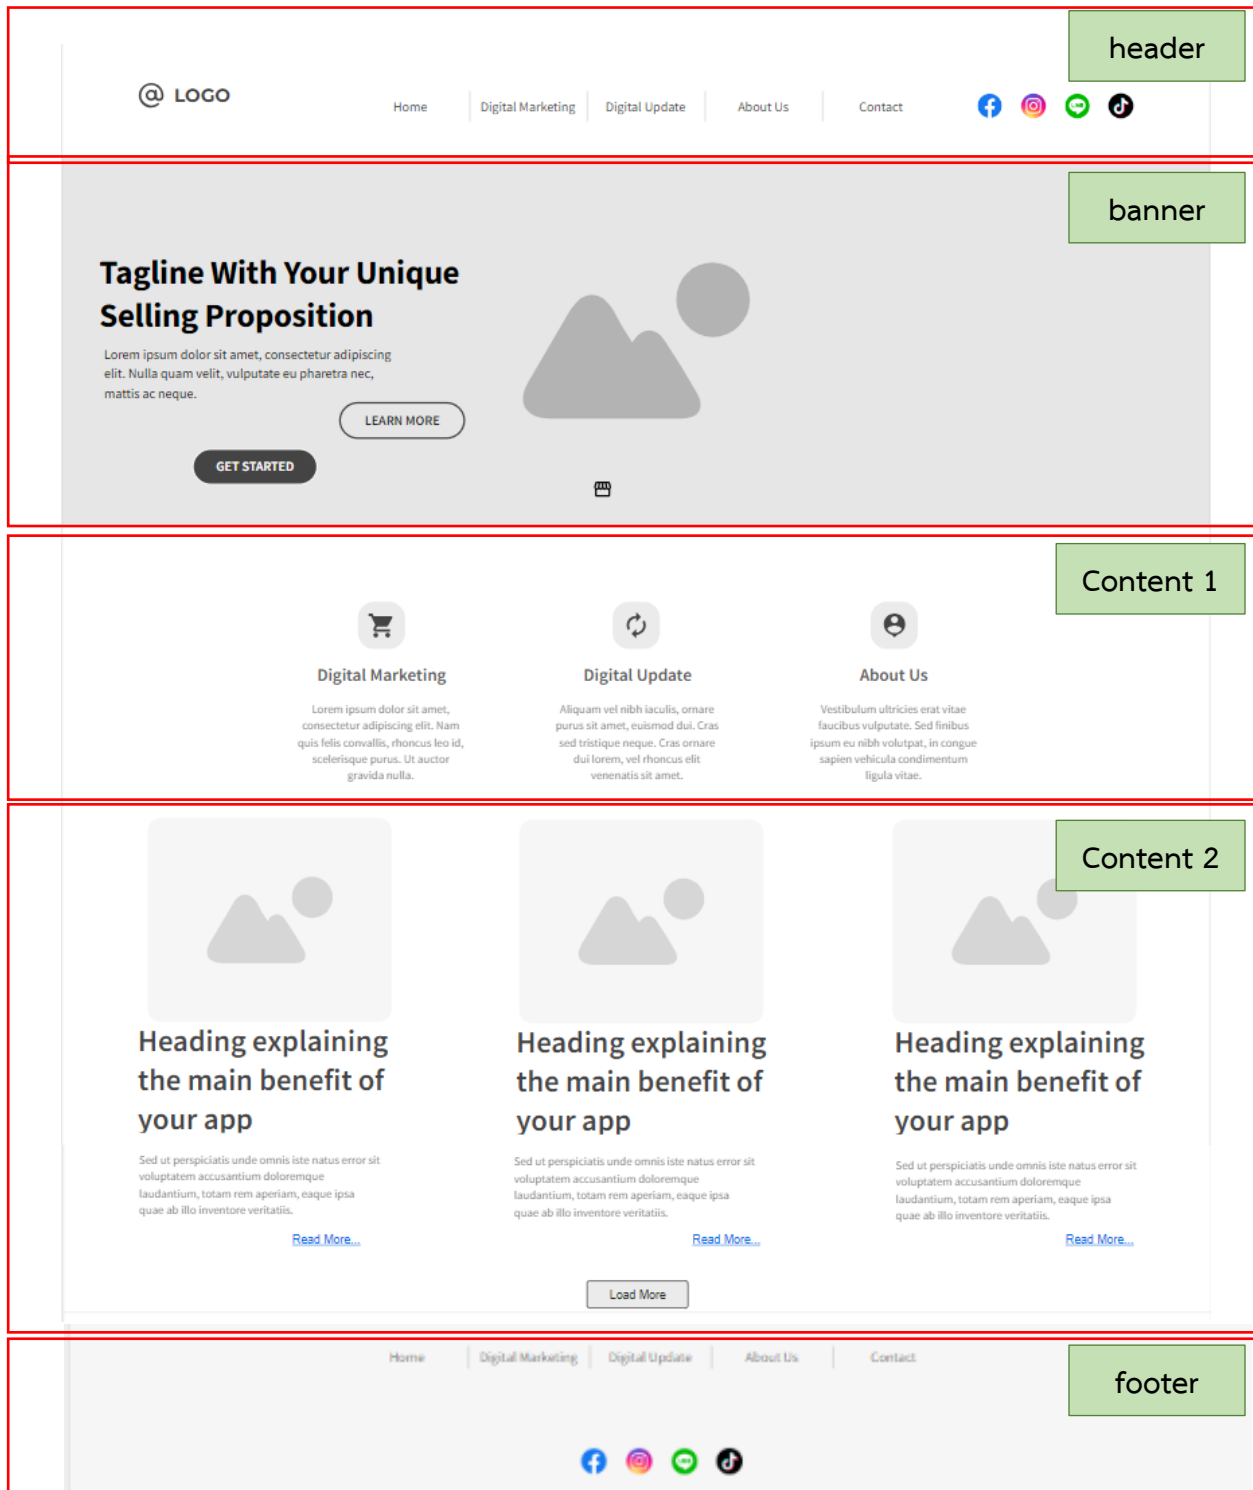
header

@ LOGO

Home | Digital Marketing | Digital Update | About Us | Contact

banner

Tagline With Your Unique Selling Proposition

Lorem ipsum dolor sit amet, consectetur adipiscing elit. Nulla quam velit, vulputate eu pharetra nec, mattis ac neque.

LEARN MORE

GET STARTED

Content 1

Digital Marketing

Lorem ipsum dolor sit amet, consectetur adipiscing elit. Nam quis felis convallis, rhoncus leo id, scelerisque purus. Ut auctor gravida nulla.

Digital Update

Aliquam vel nibh iaculis, ornare purus sit amet, euismod dui. Cras sed tristique neque. Cras ornare dui lorem, vel rhoncus elit venenatis sit amet.

About Us

Vestibulum ultricies erat vitae faucibus vulputate. Sed finibus ipsum eu nibh volutpat, in congue sapien vehicula condimentum ligula vitae.

Content 2

Heading explaining the main benefit of your app

Sed ut perspiciatis unde omnis iste natus error sit voluptatem accusantium doloremque laudantium, totam rem aperiam, eaque ipsa quae ab illo inventore veritatis.

Read More...

Heading explaining the main benefit of your app

Sed ut perspiciatis unde omnis iste natus error sit voluptatem accusantium doloremque laudantium, totam rem aperiam, eaque ipsa quae ab illo inventore veritatis.

Read More...

Heading explaining the main benefit of your app

Sed ut perspiciatis unde omnis iste natus error sit voluptatem accusantium doloremque laudantium, totam rem aperiam, eaque ipsa quae ab illo inventore veritatis.

Read More...

Load More

Home | Digital Marketing | Digital Update | About Us | Contact

footer